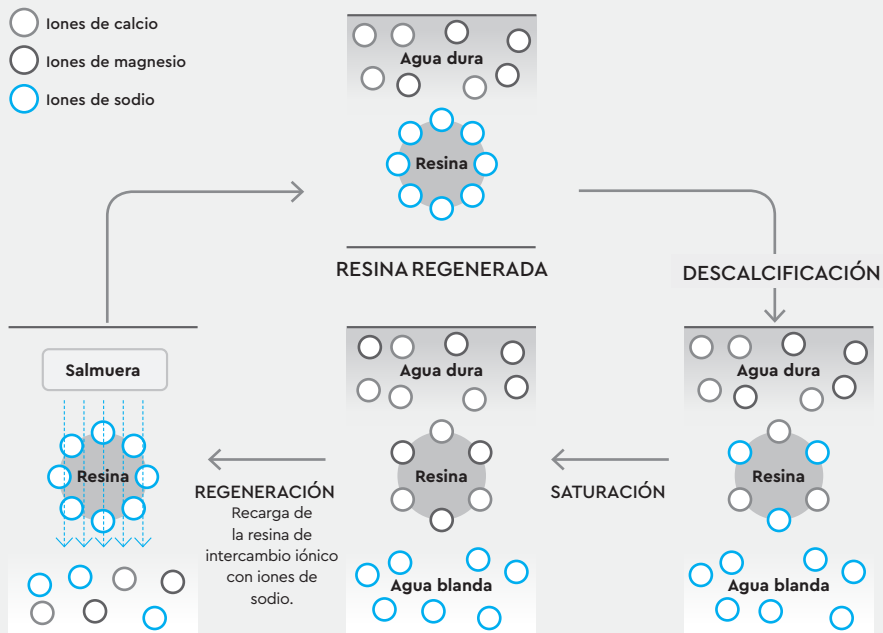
Iones de calcio
Iones de magnesio
Iones de sodio

Agua dura
Resina
RESINA REGENERADA

DESCALCIFICACIÓN

Agua dura
Resina
Agua blanda

SATURACIÓN

Agua dura
Resina
Agua blanda

REGENERACIÓN
Recarga de la resina de intercambio iónico con iones de sodio.

Salmuera
Resina